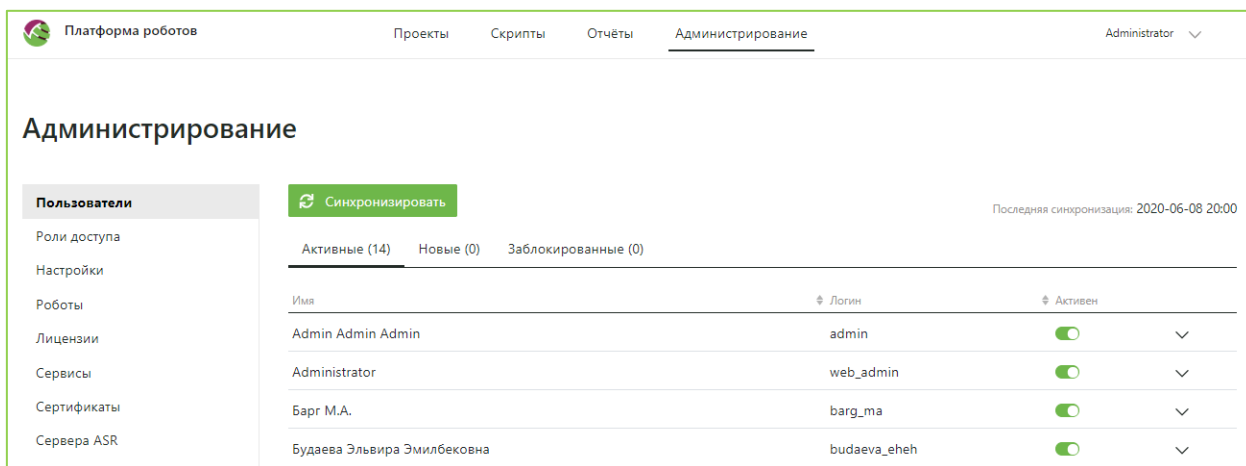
Платформа роботов

Проекты Скрипты Отчёты Администрирование

Administrator

Администрирование

Пользователи
Роли доступа
Настройки
Роботы
Лицензии
Сервисы
Сертификаты
Сервера ASR

Синхронизировать

Последняя синхронизация: 2020-06-08 20:00

Активные (14) Новые (0) Заблокированные (0)

| Имя | Логин | Активен |
|---|---|---|
| Admin Admin Admin | admin | |
| Administrator | web_admin | |
| Барг М.А. | barg_ma | |
| Будаева Эльвира Эмилбековна | budaeva_eheh | |